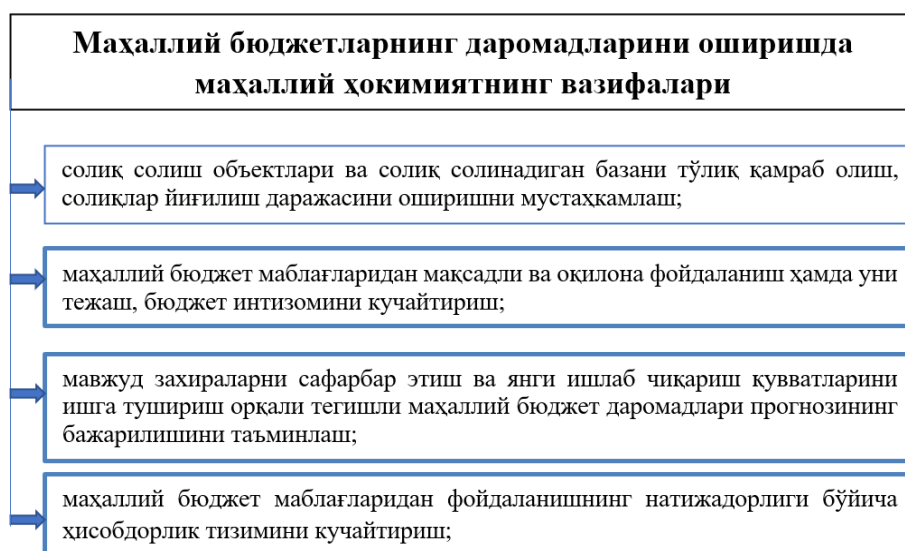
Маҳаллий бюджетларнинг даромадларини оширишда маҳаллий ҳокимиятнинг вазифалари

солиқ солиш объектлари ва солиқ солинадиган базани тўлиқ қамраб олиш, солиқлар йиғилиш даражасини оширишни мустаҳкамлаш;

маҳаллий бюджет маблағларидан мақсадли ва оқилона фойдаланиш ҳамда уни тежаш, бюджет интизомини кучайтириш;

мавжуд захираларни сафарбар этиш ва янги ишлаб чиқариш қувватларини ишга тушириш орқали тегишли маҳаллий бюджет даромадлари прогнозининг бажарилишини таъминлаш;

маҳаллий бюджет маблағларидан фойдаланишнинг натижадорлиги бўйича ҳисобдорлик тизимини кучайтириш;